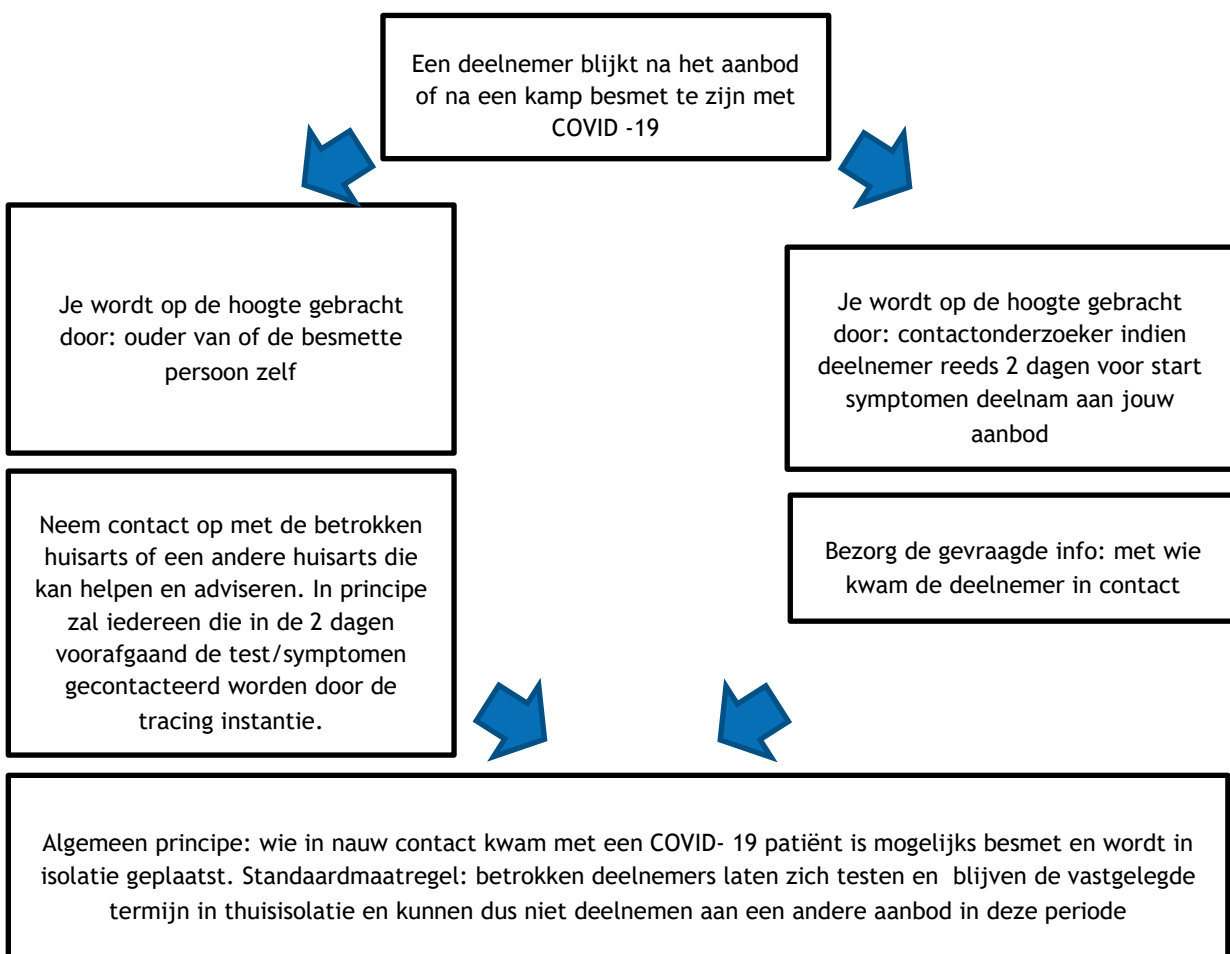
Een deelnemer blijkt na het aanbod of na een kamp besmet te zijn met COVID -19

Je wordt op de hoogte gebracht door: ouder van of de besmette persoon zelf

Neem contact op met de betrokken huisarts of een andere huisarts die kan helpen en adviseren. In principe zal iedereen die in de 2 dagen voorafgaand de test/symptomen gecontacteerd worden door de tracing instantie.

Je wordt op de hoogte gebracht door: contactonderzoeker indien deelnemer reeds 2 dagen voor start symptomen deelnam aan jouw aanbod

Bezorg de gevraagde info: met wie kwam de deelnemer in contact

Algemeen principe: wie in nauw contact kwam met een COVID- 19 patiënt is mogelijks besmet en wordt in isolatie geplaatst. Standaardmaatregel: betrokken deelnemers laten zich testen en blijven de vastgelegde termijn in thuisisolatie en kunnen dus niet deelnemen aan een andere aanbod in deze periode